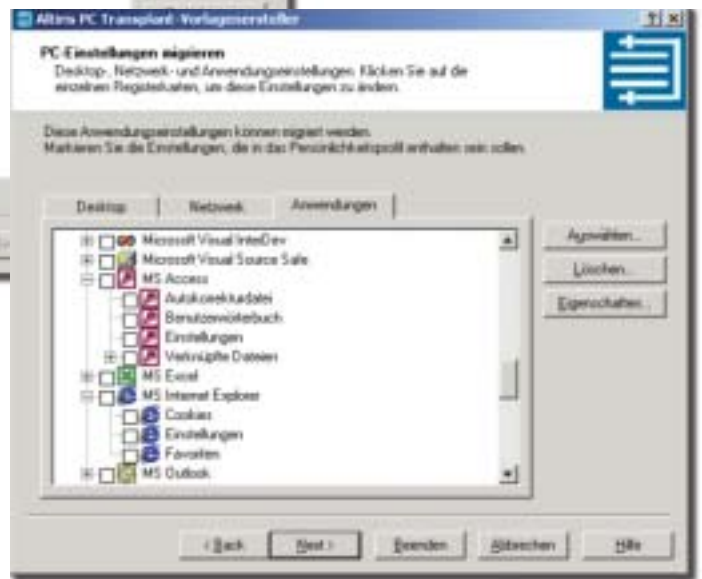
Altiris PC Transplant-Vorlagenersteller

? X

PC-Einstellungen migrieren

Desktop-, Netzwerk- und Anwendungseinstellungen. Klicken Sie auf die einzelnen Registerkarten, um diese Einstellungen zu ändern.

Diese Anwendungseinstellungen können migriert werden. Markieren Sie die Einstellungen, die in das Persönlichkeitsprofil enthalten sein sollen.

Desktop

Netzwerk

Anwendungen

Microsoft Visual InterDev

Microsoft Visual Source Safe

MS Access

Autokorrekturdatei

Benutzerwörterbuch

Einstellungen

Verknüpfte Dateien

MS Excel

MS Internet Explorer

Cookies

Einstellungen

Favoriten

MS Outlook

Auswählen...

Löschen...

Eigenschaften...

< Back

Next >

Beenden

Abbrechen

Hilfe